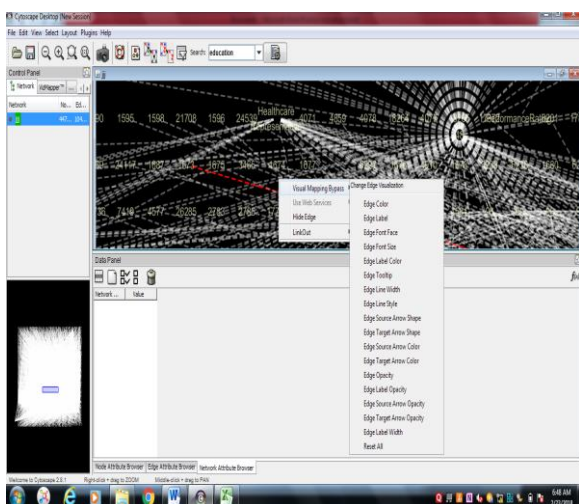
Cytoscape Desktop (New Session)

File Edit View Select Layout Plugins Help

Search: education

Control Panel

Network

Network No... Ed...

407... 224...

90 1595 1598 21708 1596 24530 Healthcare 4071 4459 4078 PerformanceBaseline

Visual Mapping Bypass

Use Web Services

Hide Edge

LinkOut

Change Edge Visualization

Edge Color

Edge Label

Edge Font Face

Edge Font Size

Edge Label Color

Edge Tooltip

Edge Line Width

Edge Line Style

Edge Source Arrow Shape

Edge Target Arrow Shape

Edge Source Arrow Color

Edge Target Arrow Color

Edge Opacity

Edge Label Opacity

Edge Source Arrow Opacity

Edge Target Arrow Opacity

Edge Label Width

Reset All

Data Panel

Network... Value

Node Attribute Browser Edge Attribute Browser Network Attribute Browser

Welcome to Cytoscape 2.8.1 Right-click + drag to ZOOM Middle-click + drag to PAN

6:48 AM